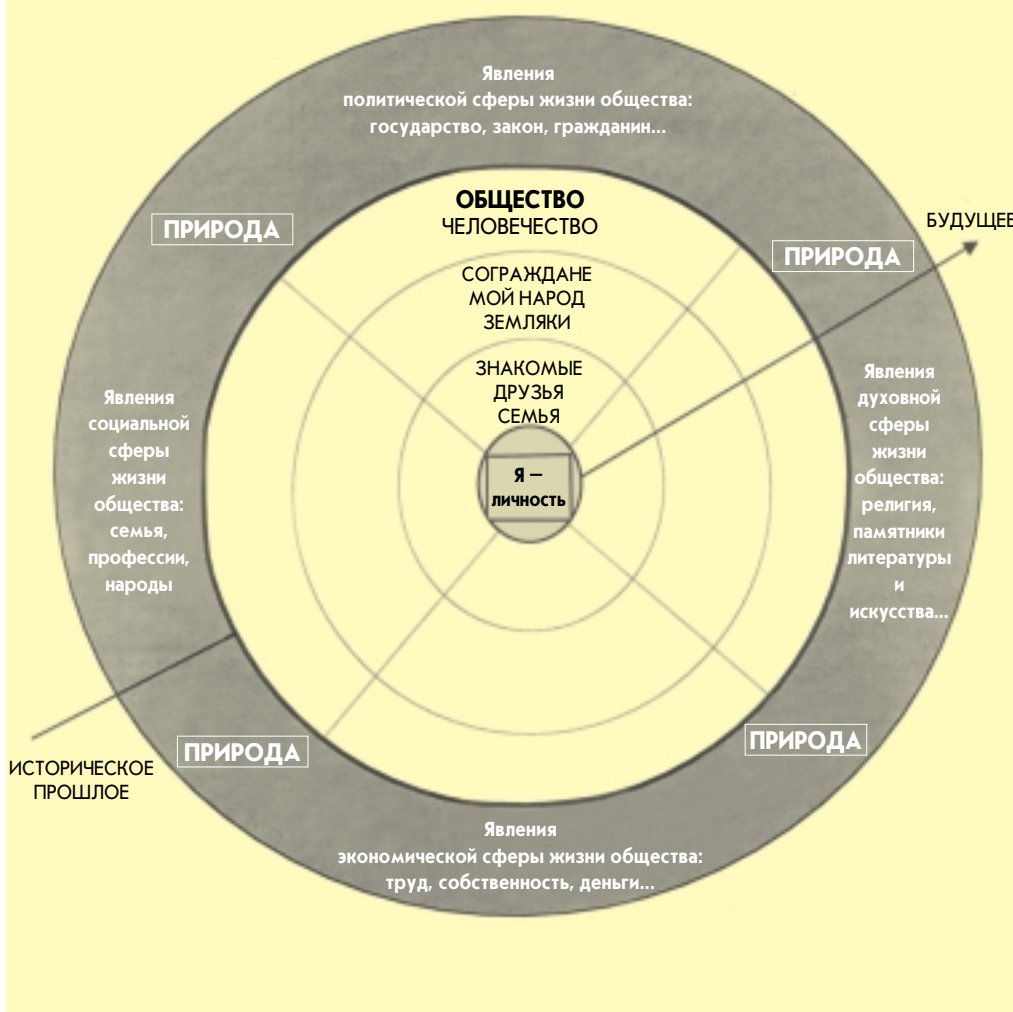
Явления
политической сферы жизни общества:
государство, закон, гражданин...

ПРИРОДА

ОБЩЕСТВО
ЧЕЛОВЕЧЕСТВО

БУДУЩЕЕ

ПРИРОДА

СОГРАЖДАНЕ
МОЙ НАРОД
ЗЕМЛЯКИ

ЗНАКОМЫЕ
ДРУЗЬЯ
СЕМЬЯ

Явления
социальной
сферы
жизни
общества:
семья,
профессии,
народы

Я —
личность

Явления
духовной
сферы
жизни
общества:
религия,
памятники
литературы
и
искусства...

ПРИРОДА

ПРИРОДА

ИСТОРИЧЕСКОЕ
ПРОШЛОЕ

Явления
экономической сферы жизни общества:
труд, собственность, деньги...